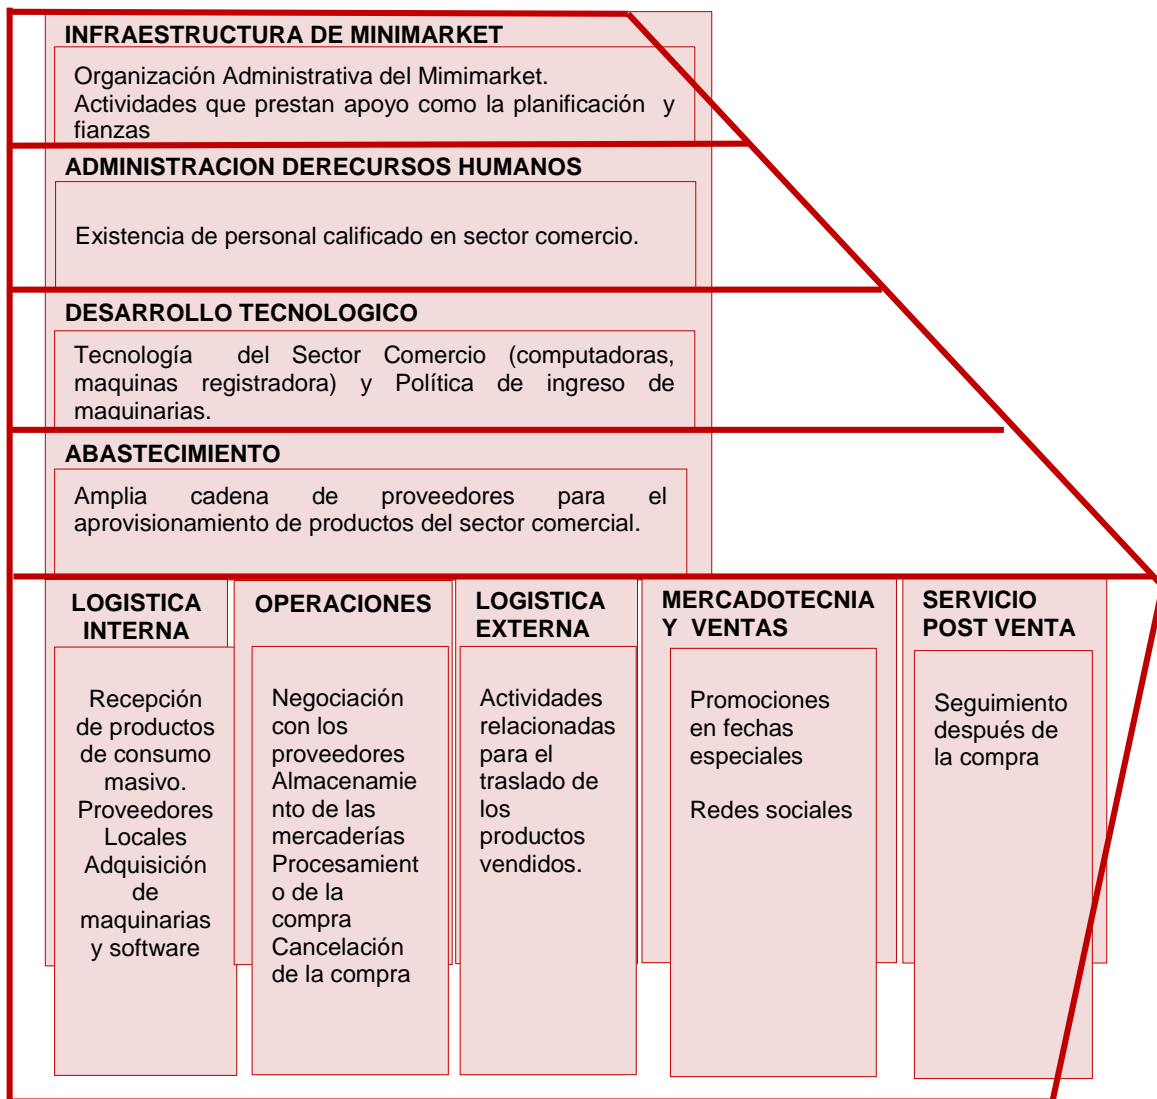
INFRAESTRUCTURA DE MINIMARKET

Organización Administrativa del Mimimarket. Actividades que prestan apoyo como la planificación y fianzas

ADMINISTRACION DERECURSOS HUMANOS

Existencia de personal calificado en sector comercio.

DESARROLLO TECNOLOGICO

Tecnología del Sector Comercio (computadoras, maquinas registradora) y Política de ingreso de maquinarias.

ABASTECIMIENTO

Amplia cadena de proveedores para el aprovisionamiento de productos del sector comercial.

LOGISTICA INTERNA

Recepción de productos de consumo masivo. Proveedores Locales Adquisición de maquinarias y software

OPERACIONES

Negociación con los proveedores Almacenamiento de las mercaderías Procesamiento de la compra Cancelación de la compra

LOGISTICA EXTERNA

Actividades relacionadas para el traslado de los productos vendidos.

MERCADOTECNIA Y VENTAS

Promociones en fechas especiales

Redes sociales

SERVICIO POST VENTA

Seguimiento después de la compra